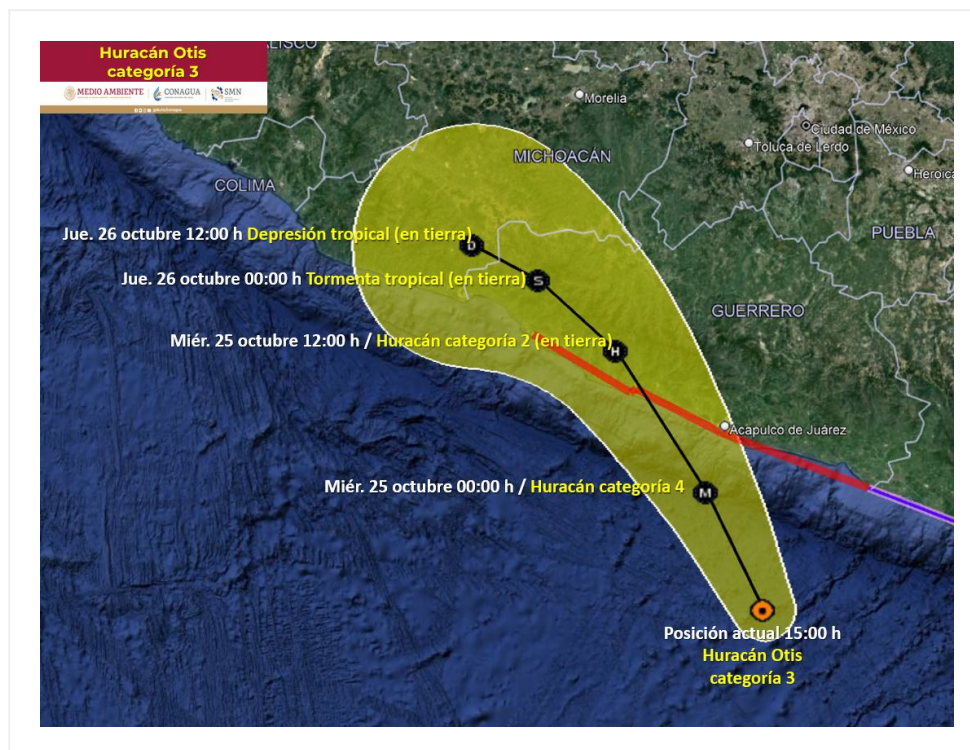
Huracán Otis
categoría 3

MEDIO AMBIENTE | CONAGUA | SMN

JALISCO

Morelia

Ciudad de México

Toluca de Lerdo

MICHOACÁN

Heroica

COLIMA

PUEBLA

Jue. 26 octubre 12:00 h Depresión tropical (en tierra)

D

Jue. 26 octubre 00:00 h Tormenta tropical (en tierra)

S

GUERRERO

Miér. 25 octubre 12:00 h / Huracán categoría 2 (en tierra)

H

Acapulco de Juárez

Miér. 25 octubre 00:00 h / Huracán categoría 4

M

Posición actual 15:00 h
Huracán Otis
categoría 3